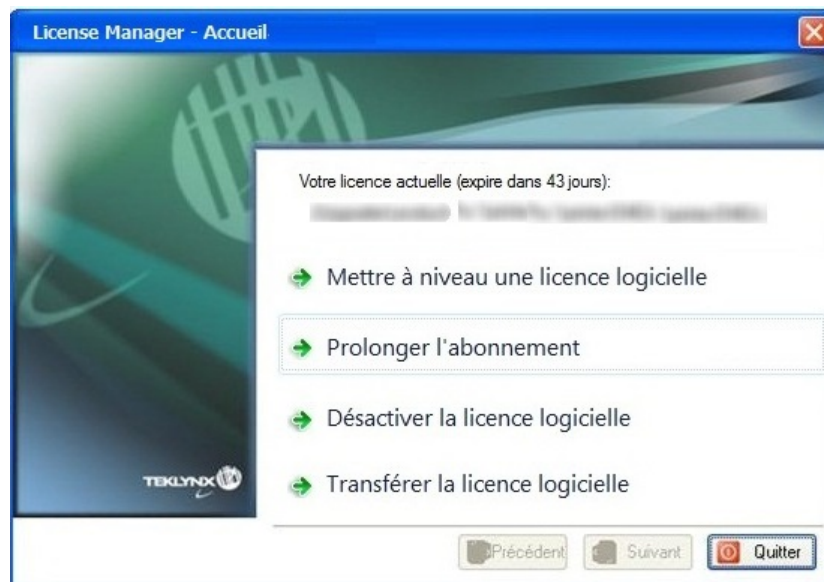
License Manager - Accueil

Votre licence actuelle (expire dans 43 jours):
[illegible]

Mettre à niveau une licence logicielle

Prolonger l'abonnement

Désactiver la licence logicielle

Transférer la licence logicielle

TEKLYNX

Précédent Suivant Quitter